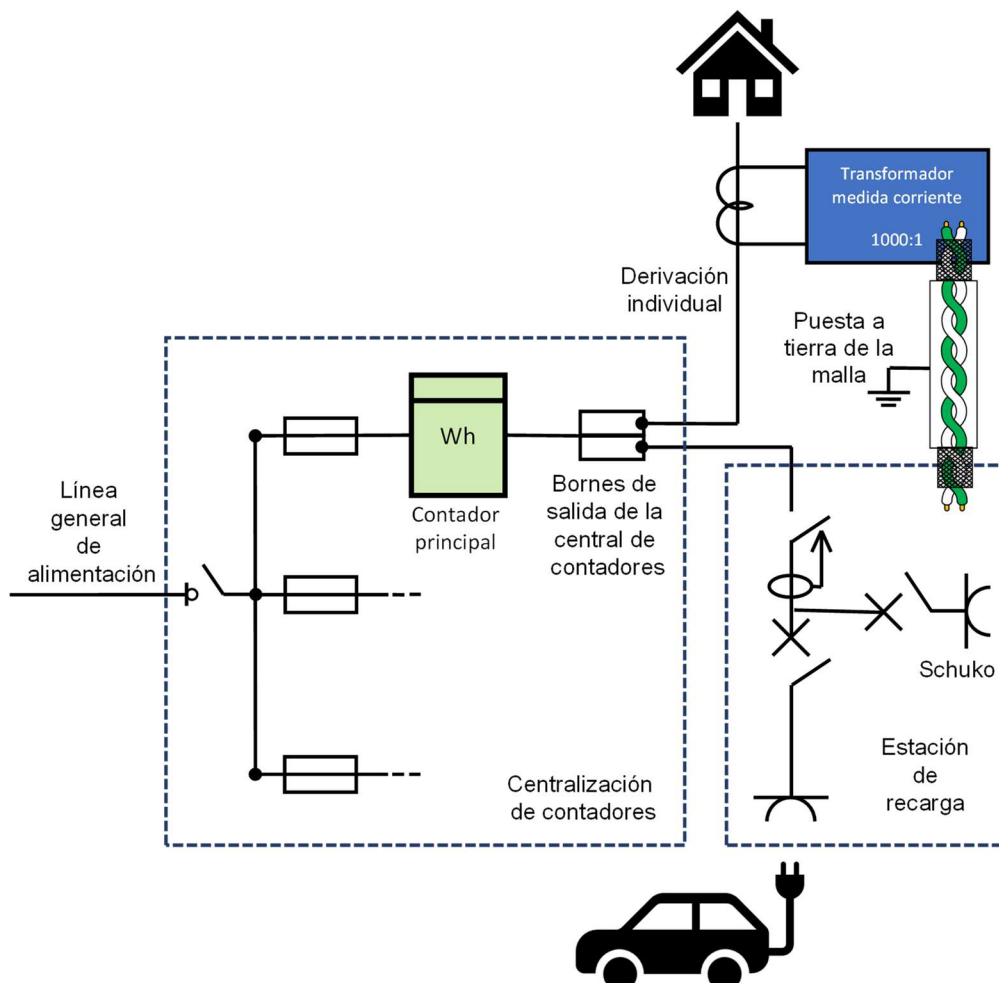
Transformador medida corriente

1000:1

Derivación individual

Puesta a tierra de la malla

Wh

Contador principal

Bornes de salida de la central de contadores

Línea general de alimentación

Schuko

Estación de recarga

Centralización de contadores